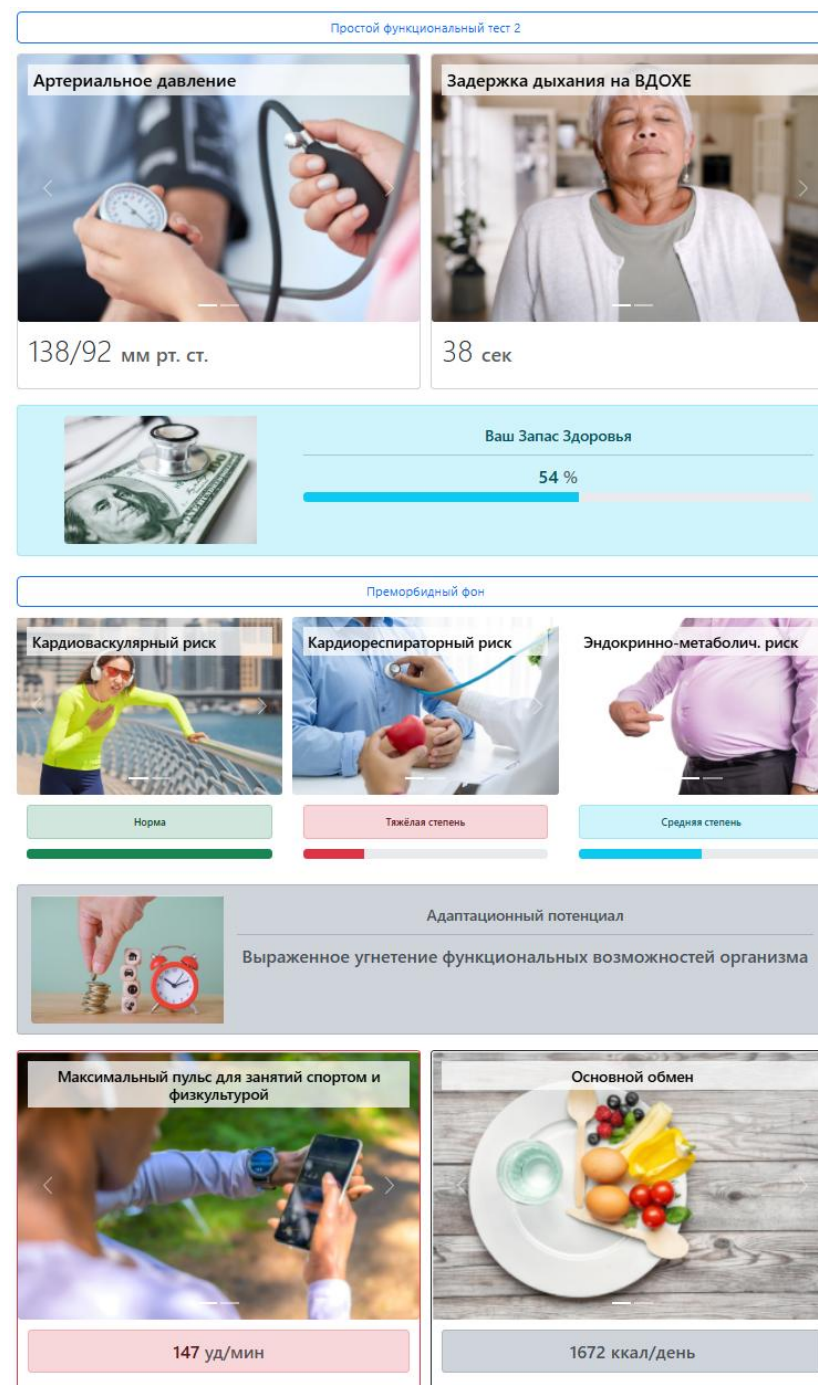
Простой функциональный тест 2

Артериальное давление

138/92 мм рт. ст.

Задержка дыхания на ВДОХЕ

38 сек

Ваш Запас Здоровья

54 %

Преморбидный фон

Кардиоваскулярный риск

Норма

Кардиореспираторный риск

Тяжёлая степень

Эндокринно-метаболич. риск

Средняя степень

Адаптационный потенциал

Выраженное угнетение функциональных возможностей организма

Максимальный пульс для занятий спортом и физкультурой

147 уд/мин

Основной обмен

1672 ккал/день